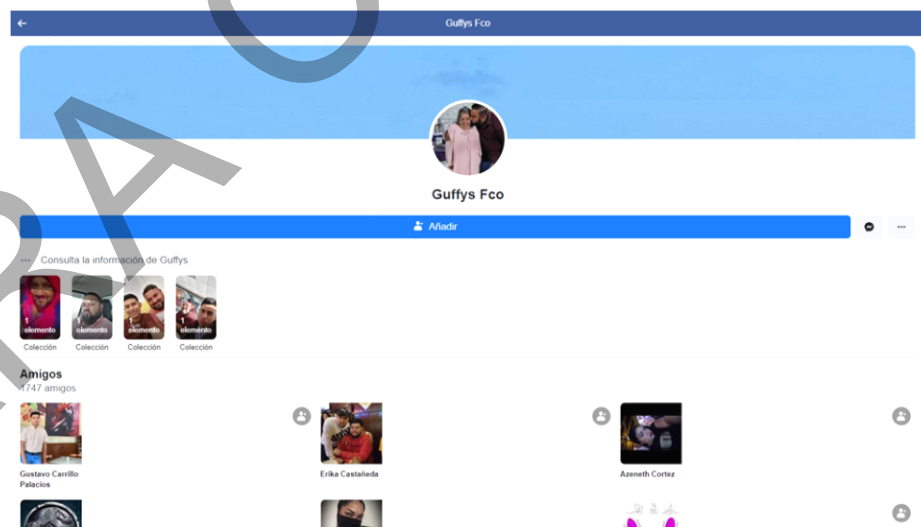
Guffys Fco

Guffys Fco

Añadir

Consulta la información de Guffys

1 elemento
Colección

elemento
Colección

elemento
Colección

1 elemento
Colección

Amigos
1747 amigos

Gustavo Carrillo Palacios

Erika Castañeda

Azeneth Cortez